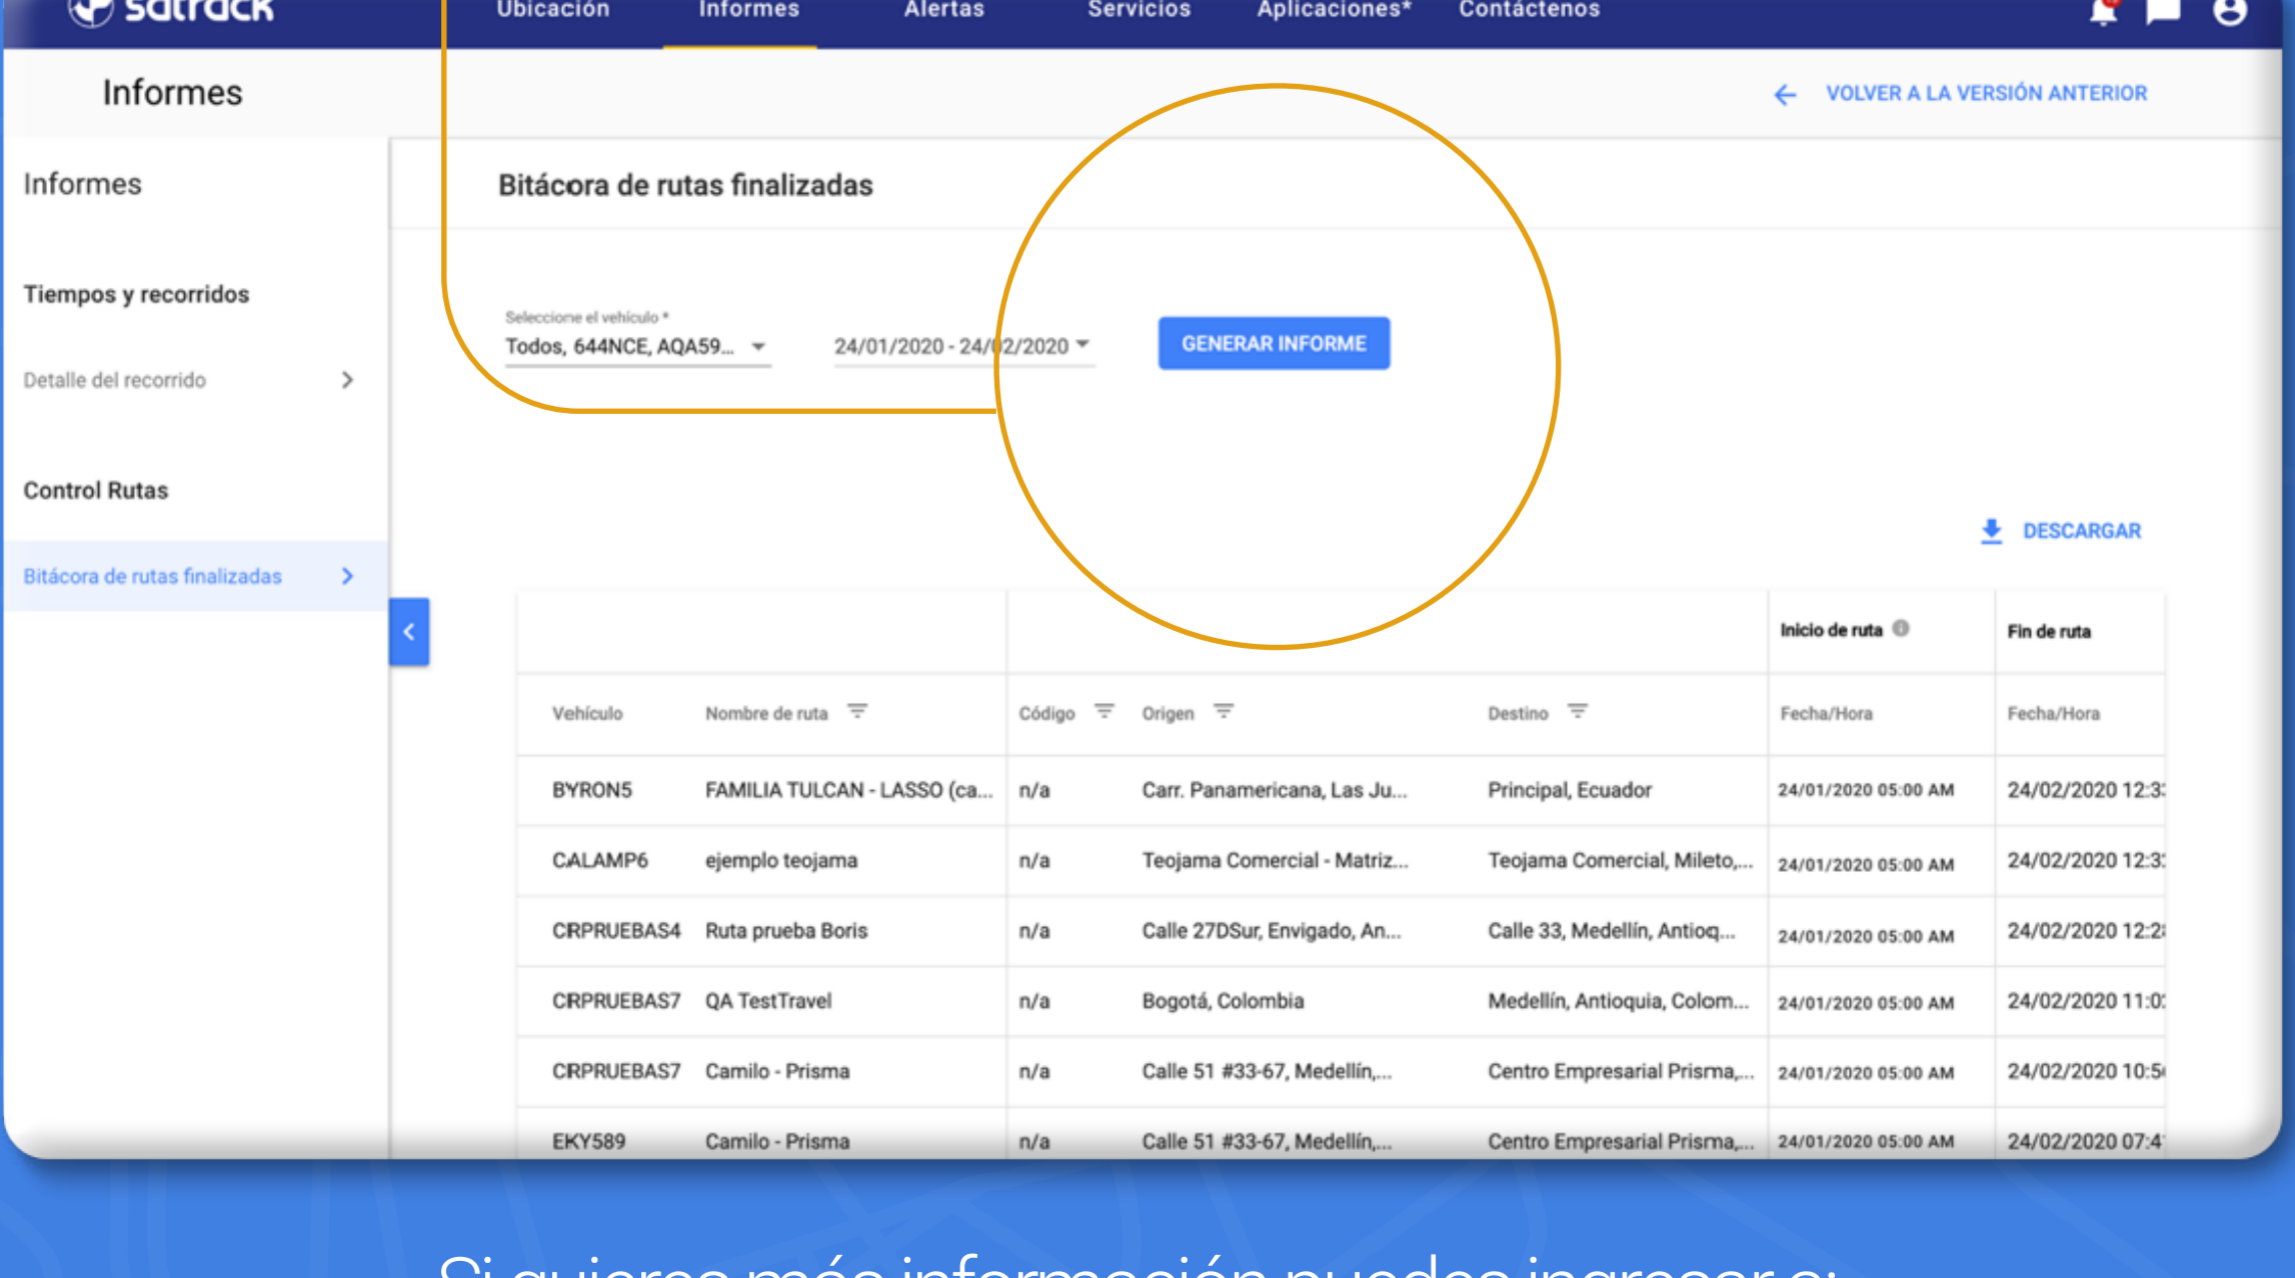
satrack Ubicación Informes Alertas Servicios Aplicaciones* Contáctenos

Informes

VOLVER A LA VERSIÓN ANTERIOR

Informes

Tiempos y recorridos

Detalle del recorrido

Control Rutas

Bitácora de rutas finalizadas

Bitácora de rutas finalizadas

Seleccione el vehículo *
Todos, 644NCE, AQA59...

24/01/2020 - 24/02/2020

GENERAR INFORME

DESCARGAR

| | | | | | Inicio de ruta | Fin de ruta |
|---|---|---|---|---|---|---|
| Vehículo | Nombre de ruta | Código | Origen | Destino | Fecha/Hora | Fecha/Hora |
| BYRON5 | FAMILIA TULCAN - LASSO (ca... | n/a | Carr. Panamericana, Las Ju... | Principal, Ecuador | 24/01/2020 05:00 AM | 24/02/2020 12:3 |
| CALAMP6 | ejemplo teojama | n/a | Teojama Comercial - Matriz... | Teojama Comercial, Mileto,... | 24/01/2020 05:00 AM | 24/02/2020 12:3 |
| CRPRUEBAS4 | Ruta prueba Boris | n/a | Calle 27DSur, Envigado, An... | Calle 33, Medellín, Antioq... | 24/01/2020 05:00 AM | 24/02/2020 12:2 |
| CRPRUEBAS7 | QA TestTravel | n/a | Bogotá, Colombia | Medellín, Antioquia, Colom... | 24/01/2020 05:00 AM | 24/02/2020 11:0 |
| CRPRUEBAS7 | Camilo - Prisma | n/a | Calle 51 #33-67, Medellín,... | Centro Empresarial Prisma,... | 24/01/2020 05:00 AM | 24/02/2020 10:5 |
| EKY589 | Camilo - Prisma | n/a | Calle 51 #33-67, Medellín,... | Centro Empresarial Prisma,... | 24/01/2020 05:00 AM | 24/02/2020 07:4 |

Si quieres más información puedes ingresar a: